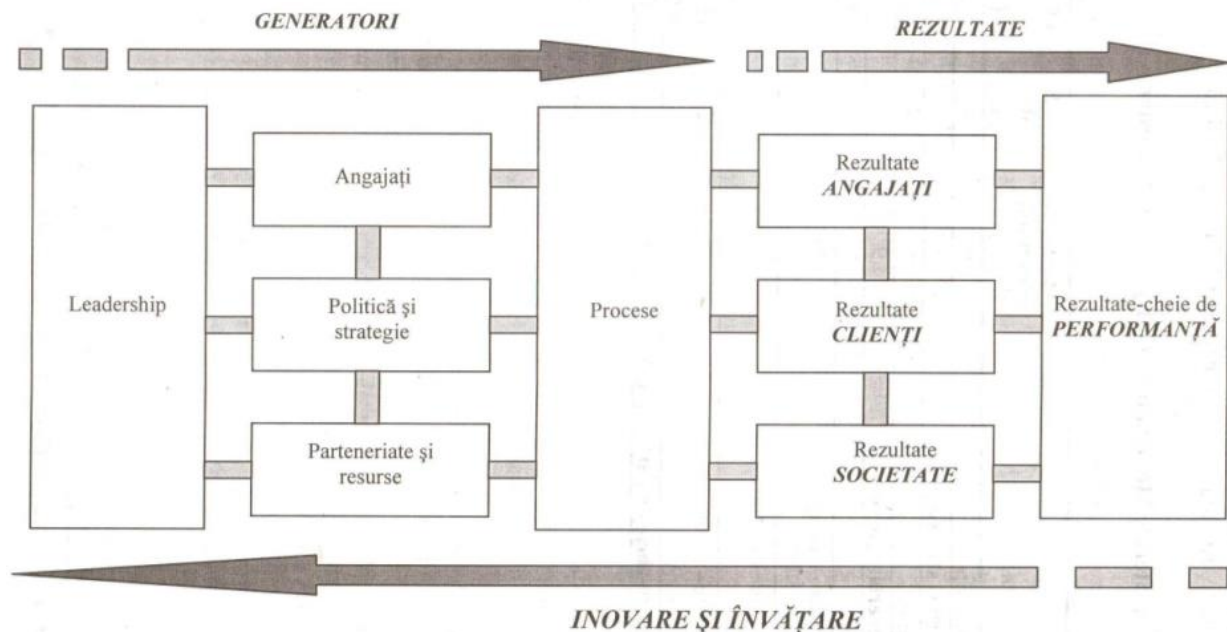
GENERATORI

REZULTATE

Leadership

Angajați

Politică și strategie

Parteneriate și resurse

Procese

Rezultate ANGAJAȚI

Rezultate CLIENȚI

Rezultate SOCIETATE

Rezultate-cheie de PERFORMANȚĂ

INOVARE ȘI ÎNVĂȚARE